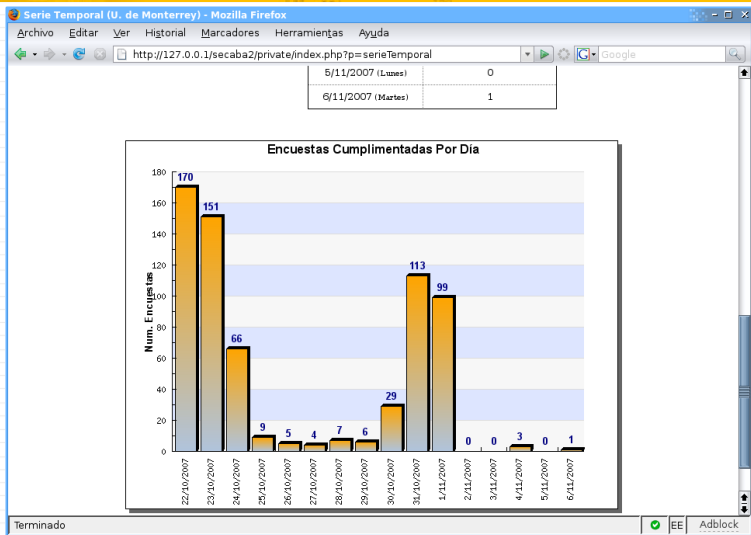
Serie Temporal (U. de Monterrey) - Mozilla Firefox

Archivo Editar Ver Historial Marcadores Herramientas Ayuda

http://127.0.0.1/secaba2/private/index.php?p=serieTemporal

Google

| 5/11/2007 (Lunes) | 0 |
|---|---|
| 6/11/2007 (Martes) | 1 |

Encuestas Cumplimentadas Por Día

Num. Encuestas

180
160
140
120
100
80
60
40
20
0

170
151
66
9
5
4
7
6
29
113
99
0
0
3
0
1

22/10/2007
23/10/2007
24/10/2007
25/10/2007
26/10/2007
27/10/2007
28/10/2007
29/10/2007
30/10/2007
31/10/2007
1/11/2007
2/11/2007
3/11/2007
4/11/2007
5/11/2007
6/11/2007

Terminado

EE

Adblock